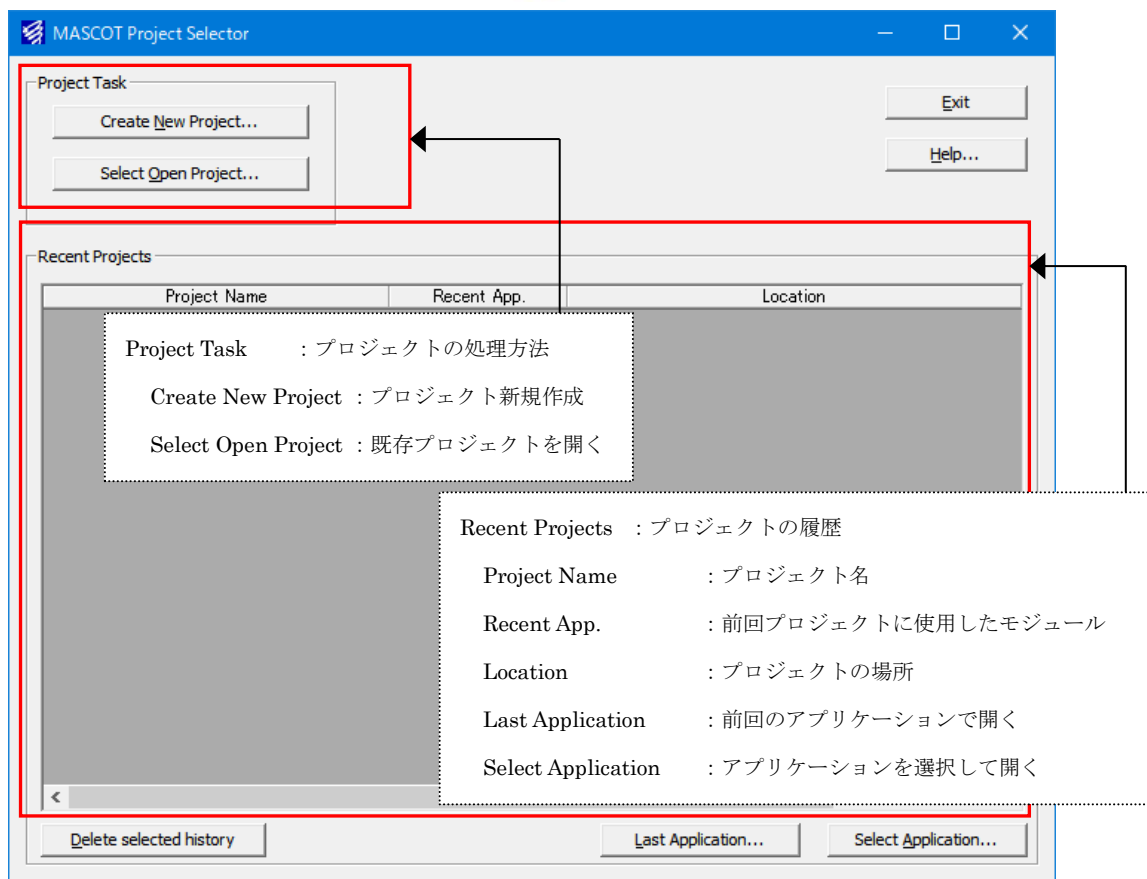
MASCOT Project Selector

Project Task

Create New Project...

Select Open Project...

Exit

Help...

Recent Projects

| Project Name | Recent App. | Location |
|---|---|---|

Project Task　：プロジェクトの処理方法
Create New Project　：プロジェクト新規作成
Select Open Project　：既存プロジェクトを開く

Recent Projects　：プロジェクトの履歴
Project Name　：プロジェクト名
Recent App.　：前回プロジェクトに使用したモジュール
Location　：プロジェクトの場所
Last Application　：前回のアプリケーションで開く
Select Application　：アプリケーションを選択して開く

<

Delete selected history

Last Application...

Select Application...